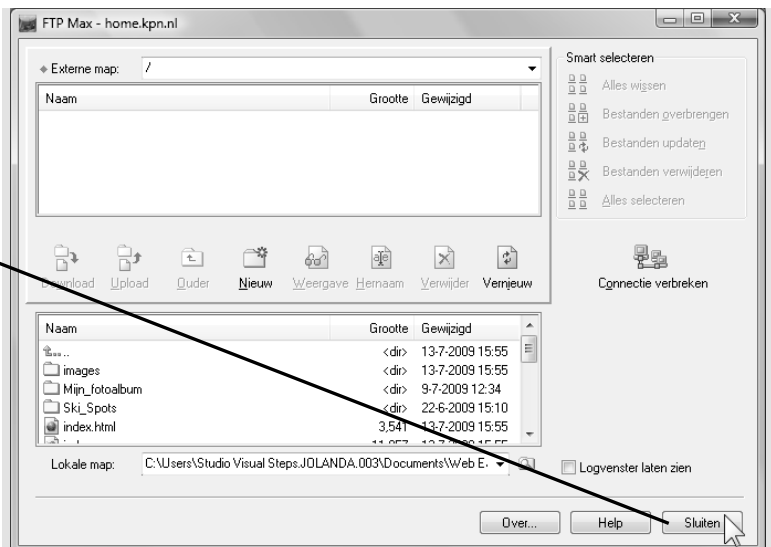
FTP Max - home.kpn.nl

Externe map: /

| Naam | Grootte | Gewijzigd |
|---|---|---|

Smart selecteren

Alles wissen

Bestanden overbrengen

Bestanden updaten

Bestanden verwijderen

Alles selecteren

Download Upload Ouder Nieuw Weergave Hernaam Verwijder Vernieuw

Connectie verbreken

| Naam | Grootte | Gewijzigd |
|---|---|---|
| .. | <dir> | 13-7-2009 15:55 |
| images | <dir> | 13-7-2009 15:55 |
| Mijn_fotoalbum | <dir> | 9-7-2009 12:34 |
| Ski_Spots | <dir> | 22-6-2009 15:10 |
| index.html | 3,541 | 13-7-2009 15:55 |
| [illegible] | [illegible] | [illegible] |

Lokale map: C:\Users\Studio Visual Steps.JOLANDA.003\Documents\Web E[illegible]

Logvenster laten zien

Over... Help Sluiten